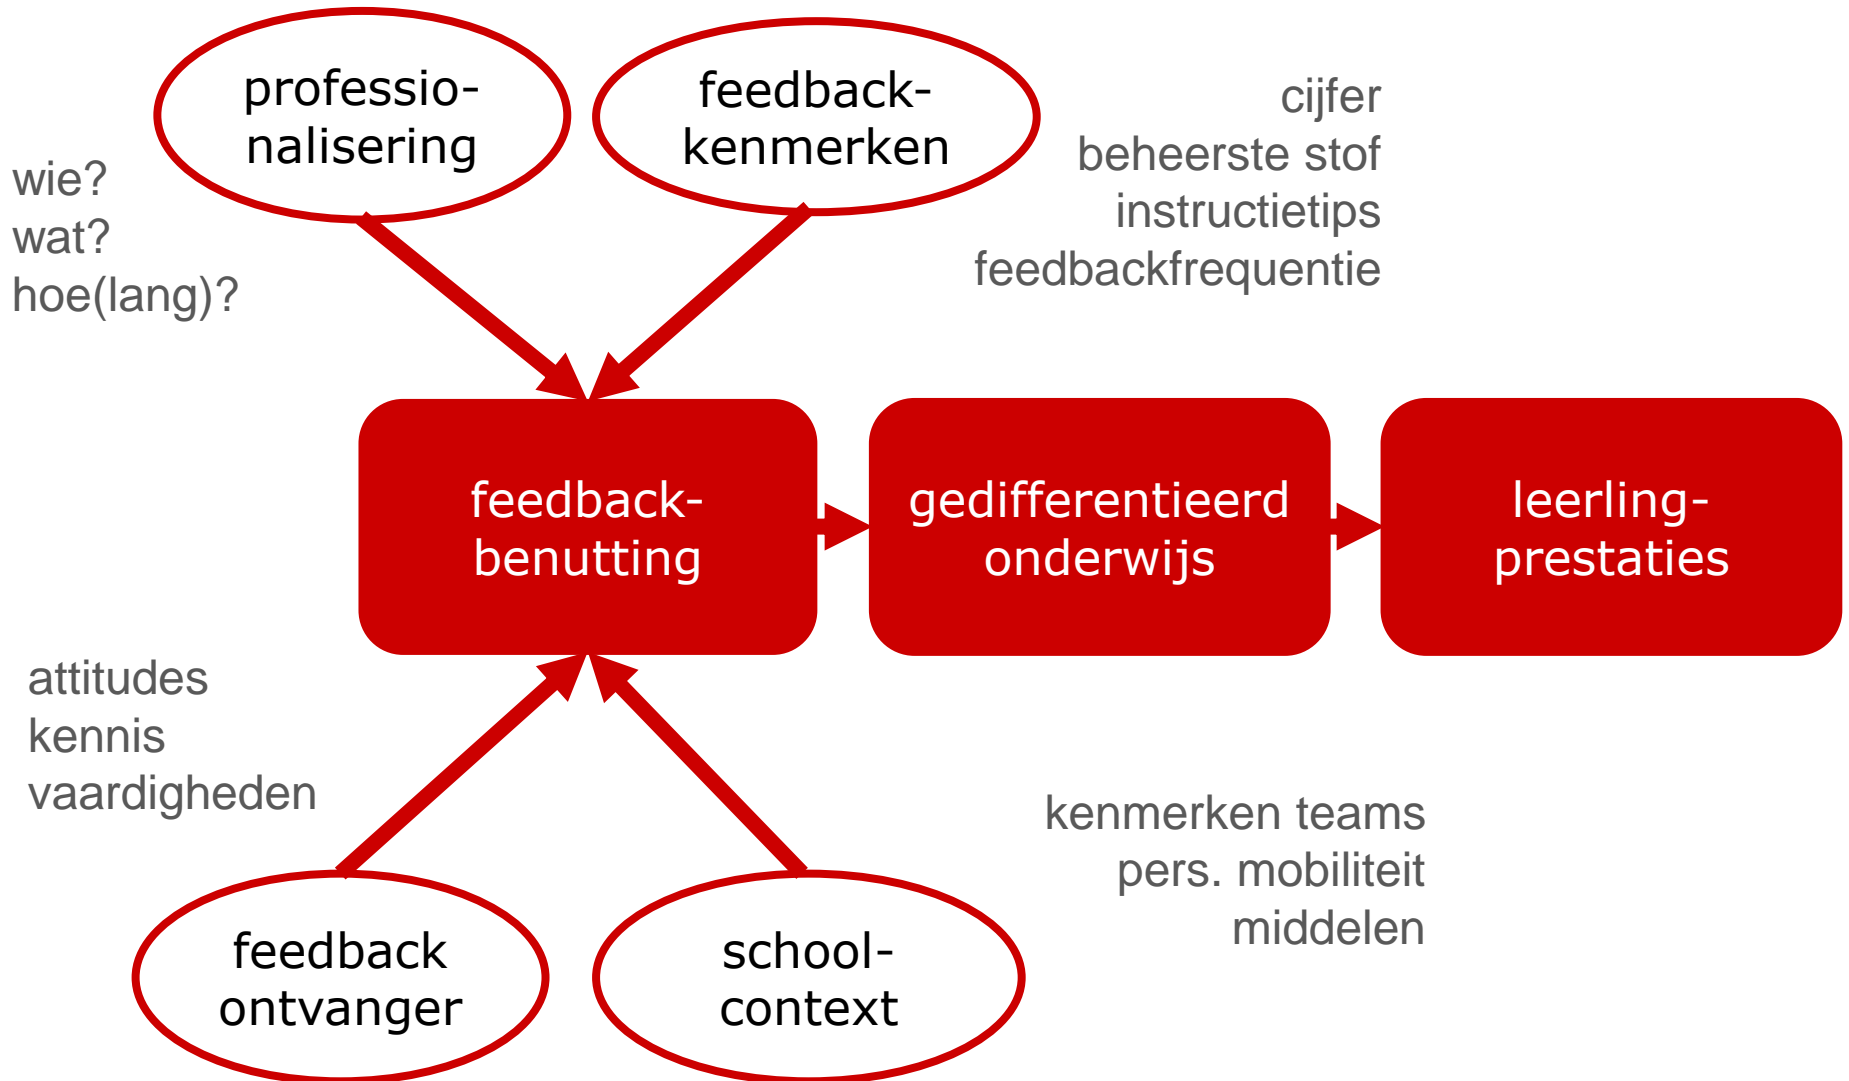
professionalisering

feedbackkenmerken

wie?
wat?
hoe(lang)?

cijfer
beheerste stof
instructietips
feedbackfrequentie

feedbackbenutting

gedifferentieerd onderwijs

leerlingprestaties

attitudes
kennis
vaardigheden

kenmerken teams
pers. mobiliteit
middelen

feedback ontvanger

schoolcontext